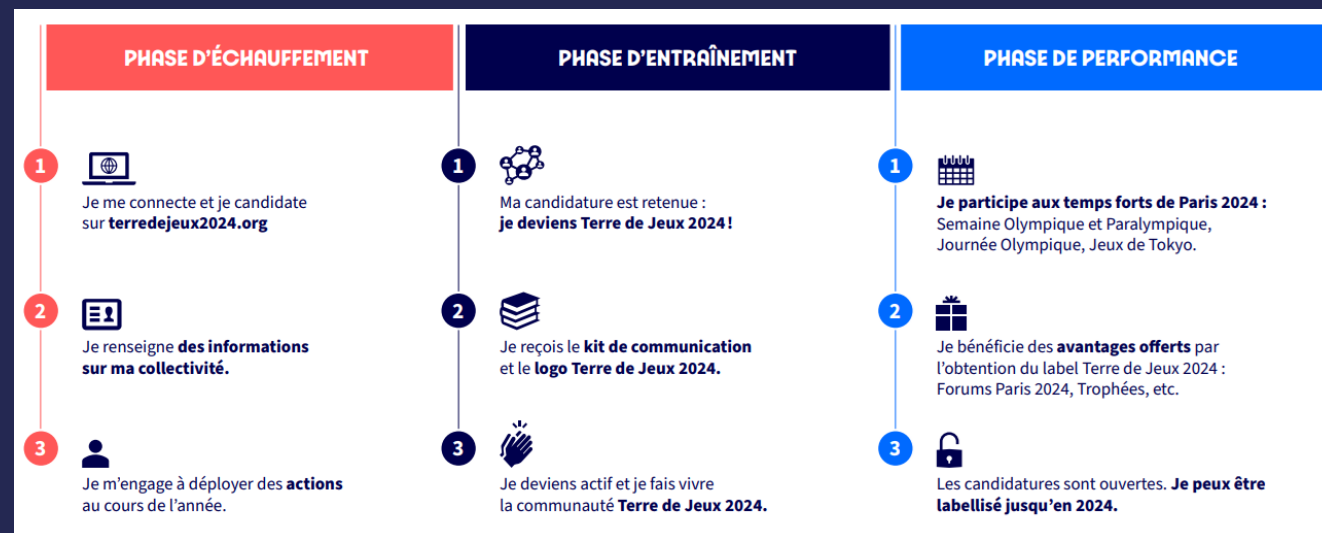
PHASE D'ÉCHAUFFEMENT

1

Je me connecte et je candidate sur **terredejeux2024.org**

2

Je renseigne **des informations sur ma collectivité.**

3

Je m'engage à déployer des **actions** au cours de l'année.

PHASE D'ENTRAÎNEMENT

1

Ma candidature est retenue : **je deviens Terre de Jeux 2024 !**

2

Je reçois le **kit de communication** et le **logo Terre de Jeux 2024.**

3

Je deviens actif et je fais vivre la communauté **Terre de Jeux 2024.**

PHASE DE PERFORMANCE

1

**Je participe aux temps forts de Paris 2024 :** Semaine Olympique et Paralympique, Journée Olympique, Jeux de Tokyo.

2

Je bénéficie des **avantages offerts** par l'obtention du label Terre de Jeux 2024 : Forums Paris 2024, Trophées, etc.

3

Les candidatures sont ouvertes. **Je peux être labellisé jusqu'en 2024.**